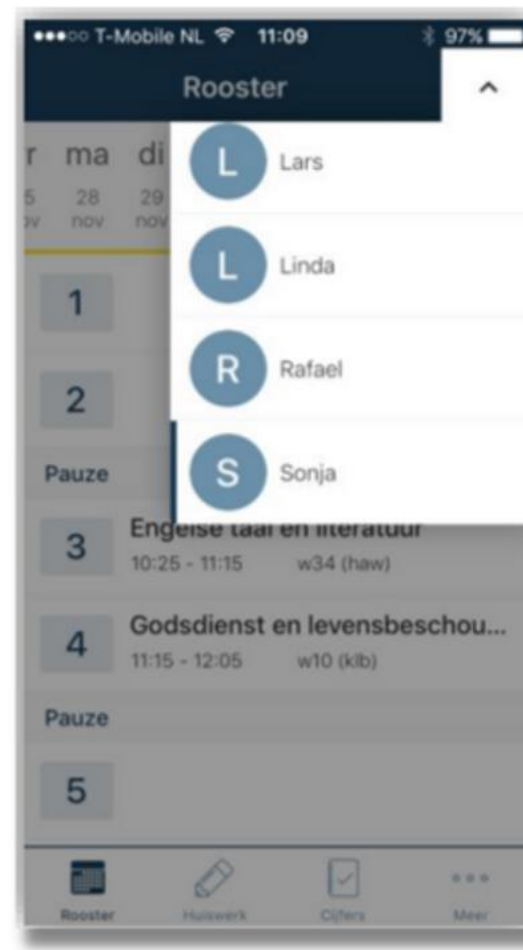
●●●○○ T-Mobile NL 11:09 97%

Rooster

r ma di
5 28 29
v nov nov

L Lars

L Linda

R Rafael

S Sonja

1

2

Pauze

3 Engelse taal en literatuur
10:25 - 11:15 w34 (haw)

4 Godsdienst en levensbeschou...
11:15 - 12:05 w10 (klb)

Pauze

5

Rooster Huiswerk Cijfers Meer